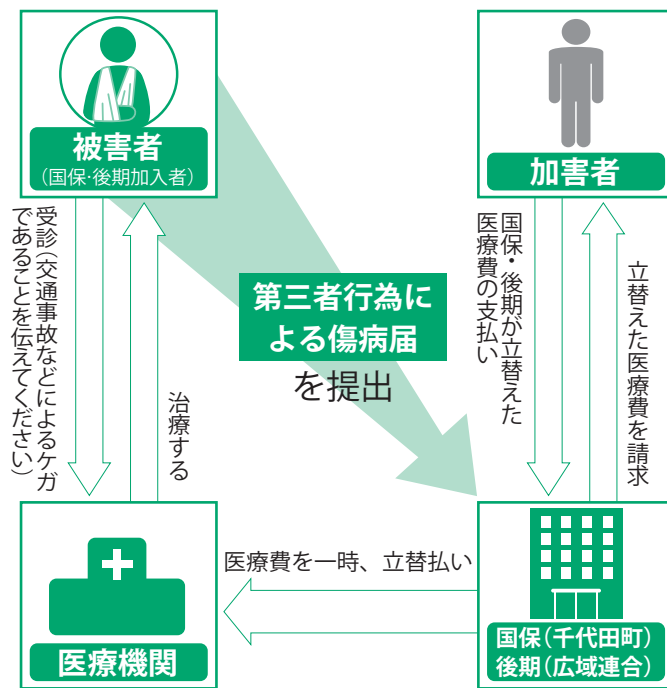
被害者
(国保·後期加入者)

加害者

受診(交通事故などによるケガであることを伝えてください)

治療する

第三者行為による傷病届
を提出

国保・後期が立替えた医療費の支払い

立替えた医療費を請求

医療費を一時、立替払い

医療機関

国保(千代田町)
後期(広域連合)